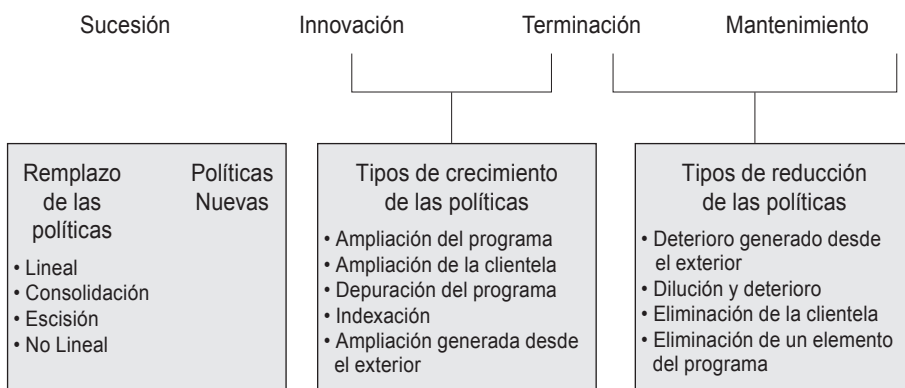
Sucesión Innovación Terminación Mantenimiento

Remplazo de las políticas

Políticas Nuevas

• Lineal
• Consolidación
• Escisión
• No Lineal

Tipos de crecimiento de las políticas

• Ampliación del programa
• Ampliación de la clientela
• Depuración del programa
• Indexación
• Ampliación generada desde el exterior

Tipos de reducción de las políticas

• Deterioro generado desde el exterior
• Dilución y deterioro
• Eliminación de la clientela
• Eliminación de un elemento del programa